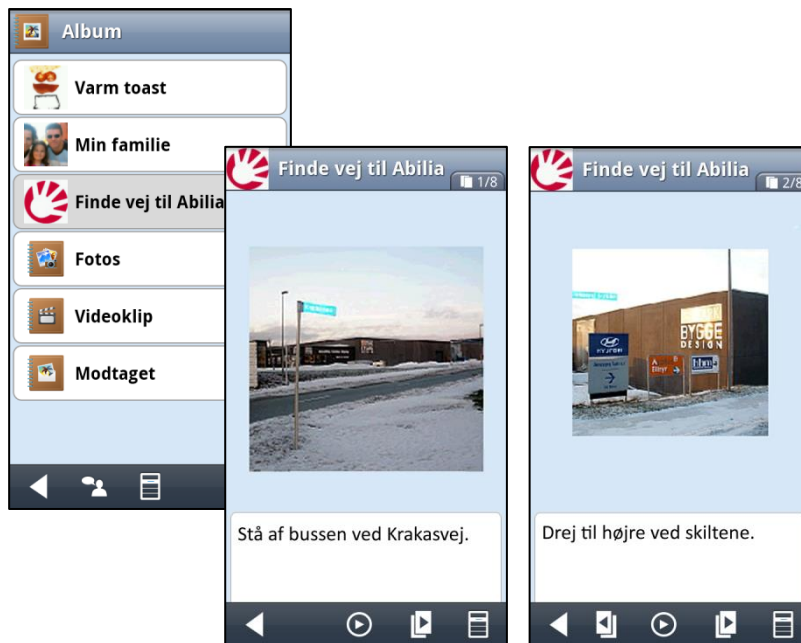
Album

Varm toast

Min familie

Finde vej til Abilia

Fotos

Videoklip

Modtaget

Finde vej til Abilia

1/8

Stå af bussen ved Krakasvej.

Finde vej til Abilia

2/8

BYGGE DESIGN

HYUNDAI

Drej til højre ved skiltene.